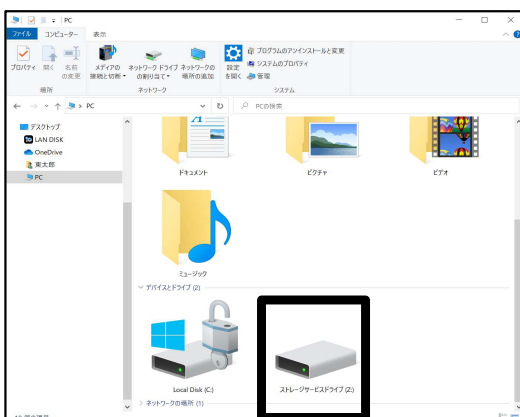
| PC

ファイル コンピューター 表示

プロパティ 開く 名前の変更
場所

メディアの接続と切断 ネットワーク ドライブの割り当て ネットワークの場所の追加
ネットワーク

設定を開く
プログラムのアンインストールと変更
システムのプロパティ
管理
システム

← → ↑ > PC

PCの検索

デスクトップ
LAN DISK
OneDrive
東太郎
PC

ドキュメント
ピクチャ
ビデオ
ミュージック

デバイスとドライブ (2)

Local Disk (C:)
ストレージサービスドライブ (Z:)

ネットワークの場所 (1)